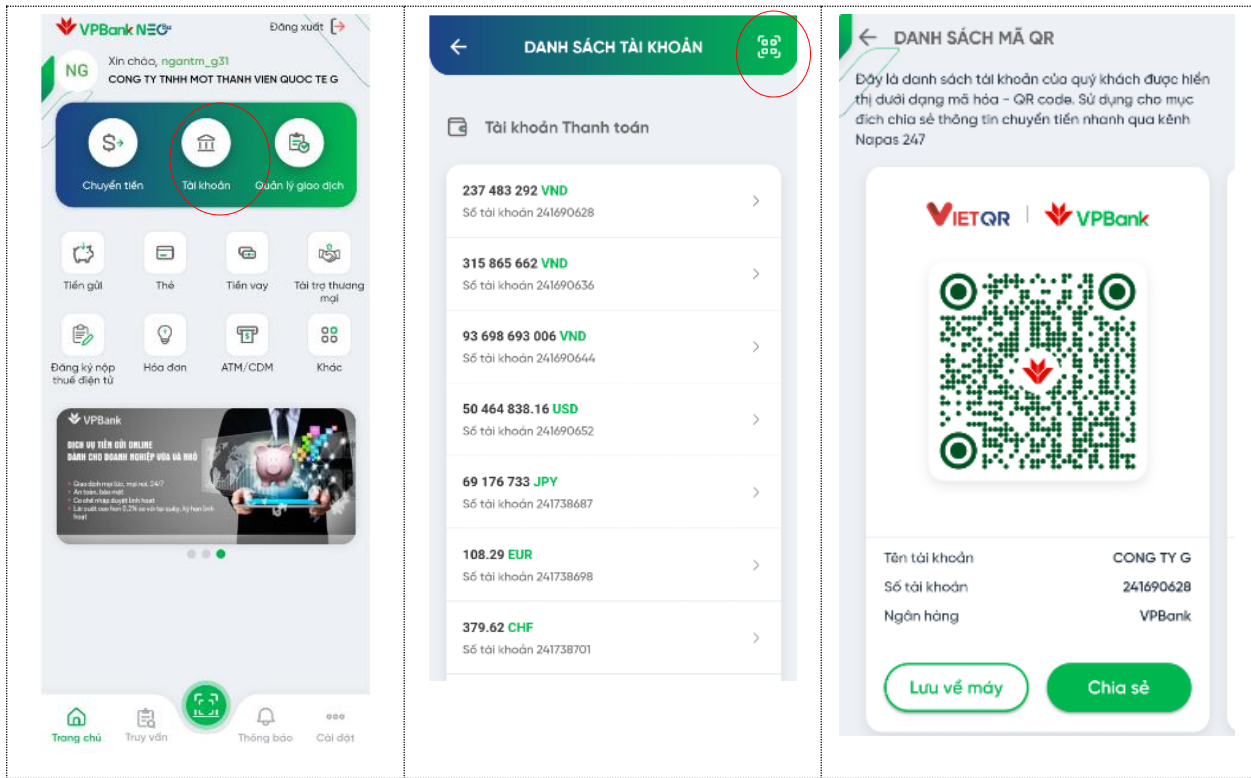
VPBank NEO

Đăng xuất

NG

Xin chào, ngantm_g31

CONG TY TNHH MOT THANH VIEN QUOC TE G

Chuyển tiền

Tài khoản

Quản lý giao dịch

Tiền gửi

Thẻ

Tiền vay

Tài trợ thương mại

Đăng ký nộp thuế điện tử

Hóa đơn

ATM/CDM

Khác

VPBank

DỊCH VỤ TIỀN GỬI ONLINE DÀNH CHO DOANH NGHIỆP VỪA VÀ NHỎ

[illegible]

Trang chủ

Truy vấn

Thông báo

Cài đặt

DANH SÁCH TÀI KHOẢN

Tài khoản Thanh toán

237 483 292 VND
Số tài khoản 241690628

315 865 662 VND
Số tài khoản 241690636

93 698 693 006 VND
Số tài khoản 241690644

50 464 838.16 USD
Số tài khoản 241690652

69 176 733 JPY
Số tài khoản 241738687

108.29 EUR
Số tài khoản 241738698

379.62 CHF
Số tài khoản 241738701

DANH SÁCH MÃ QR

Đây là danh sách tài khoản của quý khách được hiển thị dưới dạng mã hóa - QR code. Sử dụng cho mục đích chia sẻ thông tin chuyển tiền nhanh qua kênh Napas 247

VIETQR | VPBank

Tên tài khoản CONG TY G

Số tài khoản 241690628

Ngân hàng VPBank

Lưu về máy

Chia sẻ